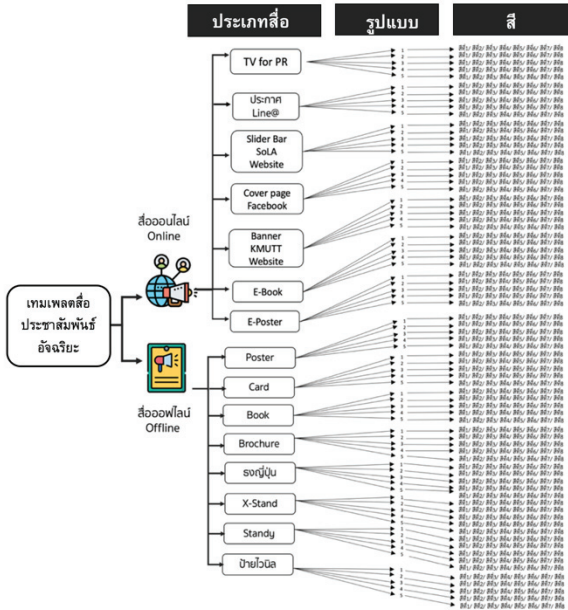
ประเภทสื่อ

รูปแบบ

สี

เทมเพลตสื่อประชาสัมพันธ์อัจฉริยะ

สื่อออนไลน์
Online

TV for PR

ประกาศ Line@

Slider Bar SoLA Website

Cover page Facebook

Banner KMUTT Website

E-Book

E-Poster

สื่อออฟไลน์
Offline

Poster

Card

Book

Brochure

ธงญี่ปุ่น

X-Stand

Standy

ป้ายไวนิล